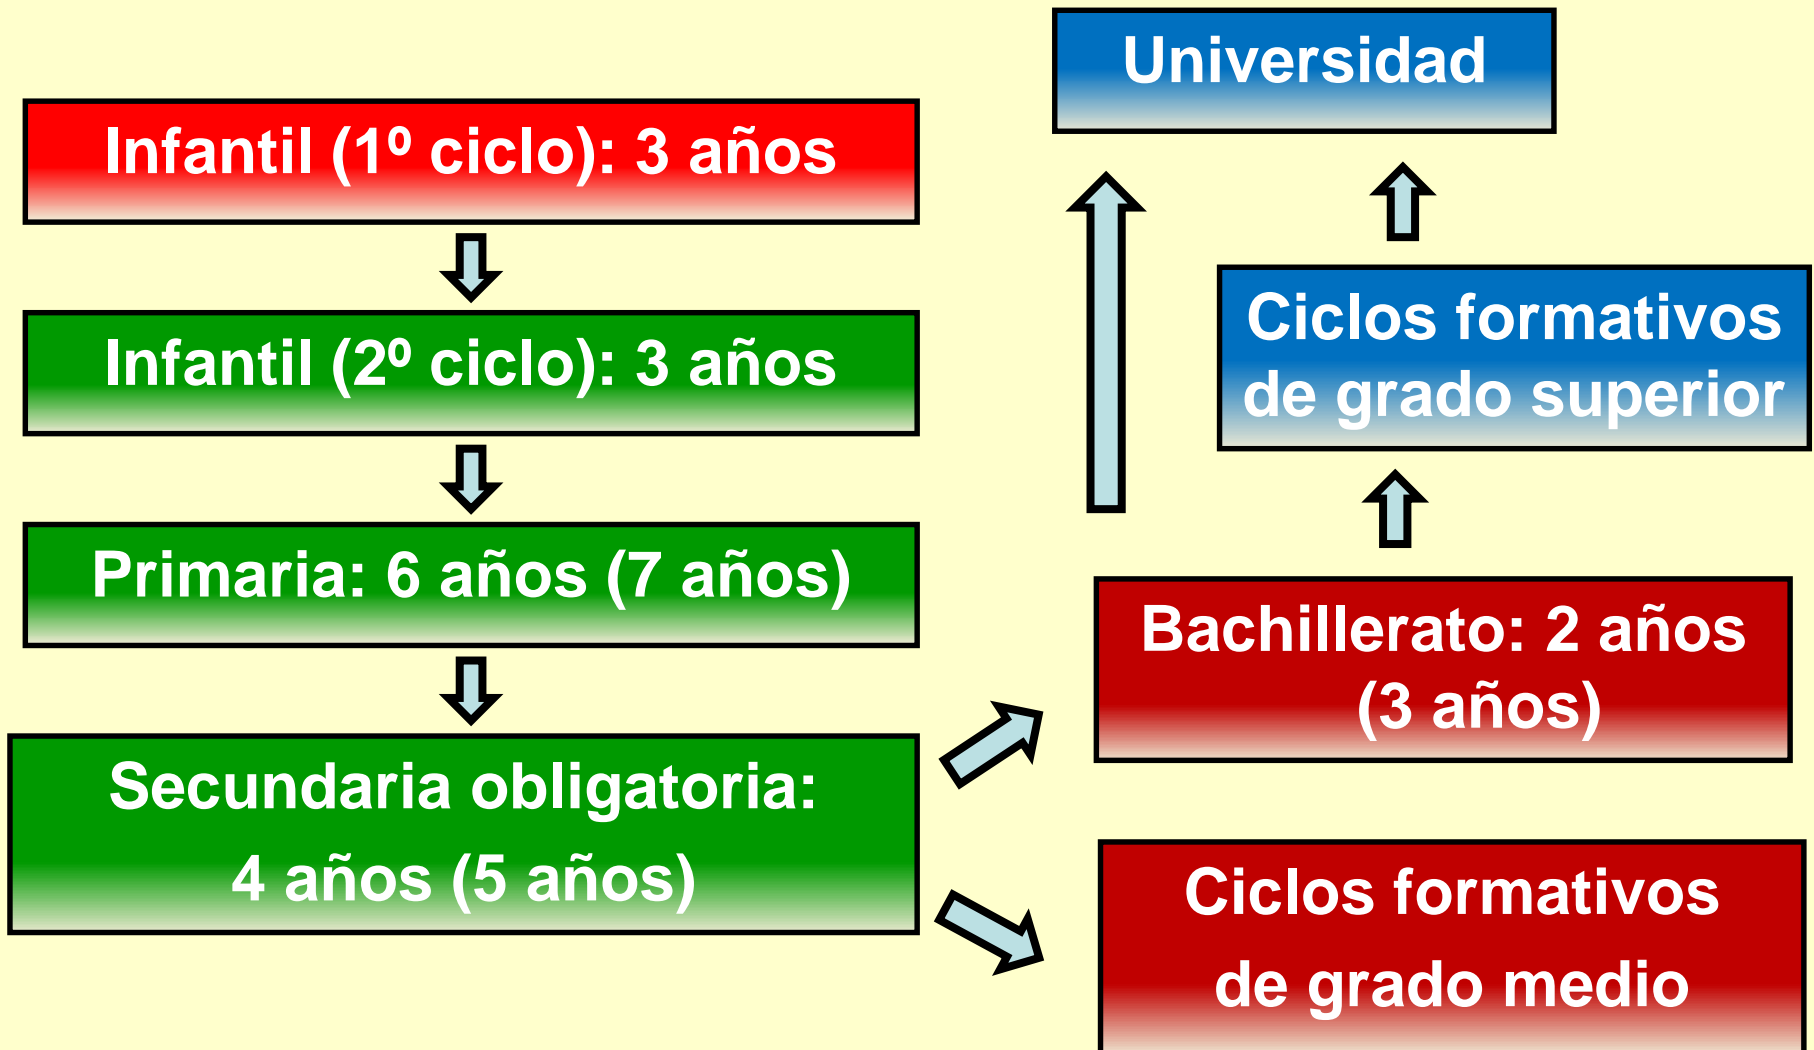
Infantil (1º ciclo): 3 años

Infantil (2º ciclo): 3 años

Primaria: 6 años (7 años)

Secundaria obligatoria: 4 años (5 años)

Universidad

Ciclos formativos de grado superior

Bachillerato: 2 años (3 años)

Ciclos formativos de grado medio